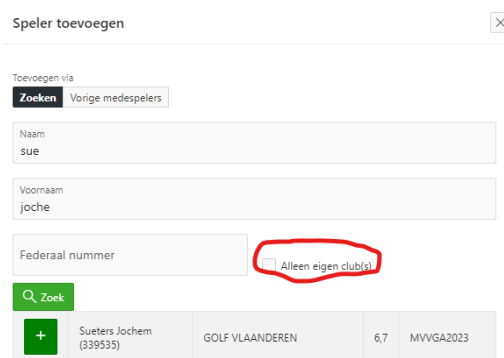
Speler toevoegen

Toevoegen via

Zoeken Vorige medespelers

Naam
sue

Voornaam
joche

Federaal nummer

Alleen eigen club(s)

Zoek

| + | Sueters Jochem (339535) | GOLF VLAANDEREN | 6,7 | MVVGA2023 |
|---|---|---|---|---|